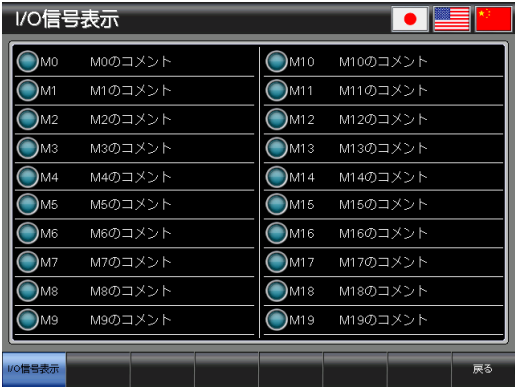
I/O信号表示

M0 M0のコメント
M1 M1のコメント
M2 M2のコメント
M3 M3のコメント
M4 M4のコメント
M5 M5のコメント
M6 M6のコメント
M7 M7のコメント
M8 M8のコメント
M9 M9のコメント

M10 M10のコメント
M11 M11のコメント
M12 M12のコメント
M13 M13のコメント
M14 M14のコメント
M15 M15のコメント
M16 M16のコメント
M17 M17のコメント
M18 M18のコメント
M19 M19のコメント

I/O信号表示
戻る